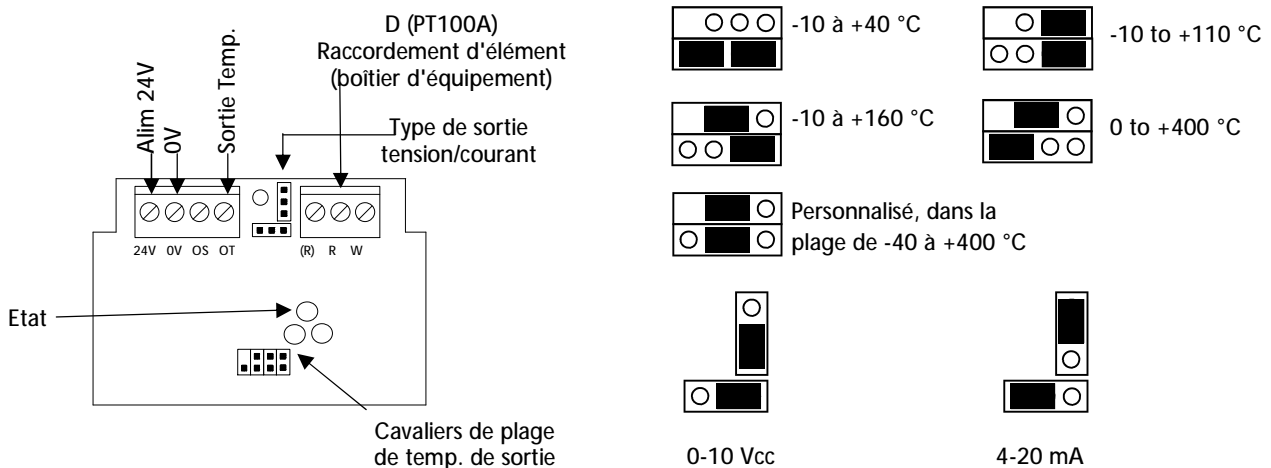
Alim 24V
0V
Sortie Temp.

D (PT100A)
Raccordement d'élément
(boîtier d'équipement)

Type de sortie
tension/courant

24V 0V OS OT

(R) R W

Etat

Cavaliers de plage
de temp. de sortie

-10 à +40 °C

-10 to +110 °C

-10 à +160 °C

0 to +400 °C

Personnalisé, dans la
plage de -40 à +400 °C

0-10 Vcc

4-20 mA